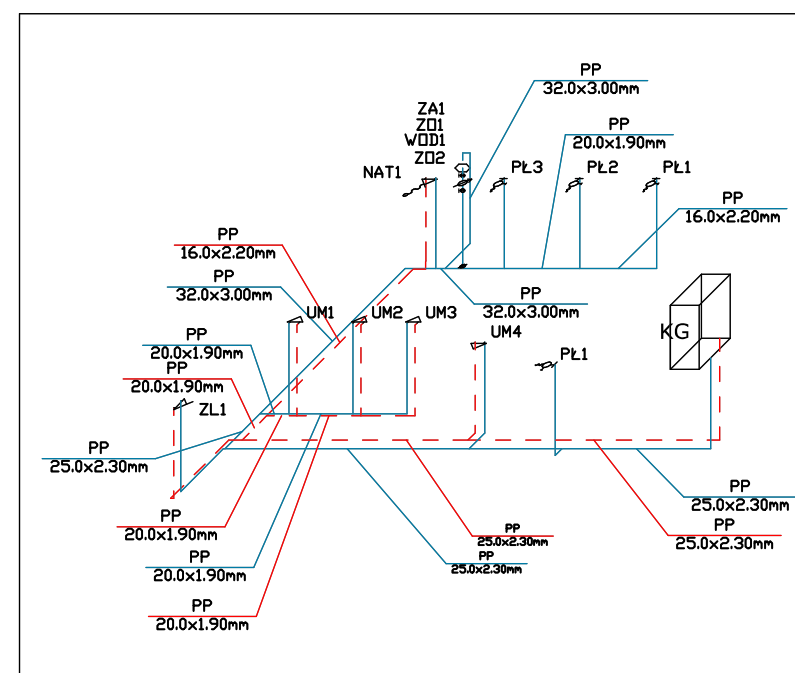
PP
32.0x3.00mm

ZA1
ZO1
WOD1
ZO2

NAT1

PŁ3

PP
20.0x1.90mm

PŁ2

PŁ1

PP
16.0x2.20mm

PP
16.0x2.20mm

PP
32.0x3.00mm

PP
32.0x3.00mm

UM1

UM2

UM3

UM4

KG

PP
20.0x1.90mm

PŁ1

PP
20.0x1.90mm

ZL1

PP
25.0x2.30mm

PP
20.0x1.90mm

PP
20.0x1.90mm

PP
20.0x1.90mm

PP
25.0x2.30mm

PP
25.0x2.30mm

PP
25.0x2.30mm

PP
25.0x2.30mm